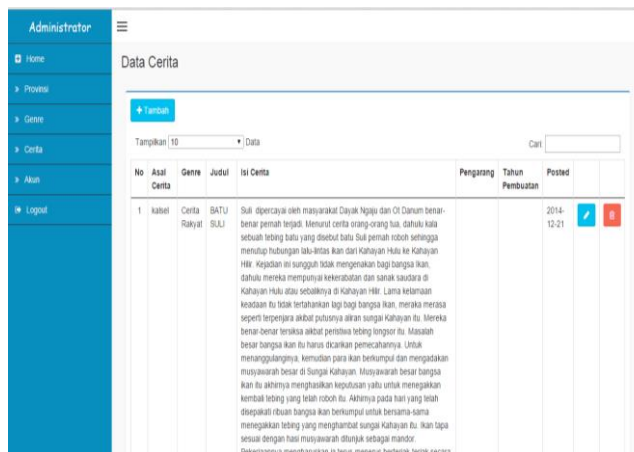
Administrator

≡

Home

Provinsi

Genre

Cerita

Akun

Logout

Data Cerita

+ Tambah

Tampilkan 10 Data

Cari

| No | Asal Cerita | Genre | Judul | Isi Cerita | Pengarang | Tahun Pembuatan | Posted | | |
|---|---|---|---|---|---|---|---|---|---|
| 1 | kalsel | Cerita Rakyat | BATU SULI | Suli dipercayai oleh masyarakat Dayak Ngaju dan Ot Danum benar-benar pernah terjadi. Menurut cerita orang-orang tua, dahulu kala sebuah tebing batu yang disebut batu Suli pernah roboh sehingga menutup hubungan lalu-lintas ikan dari Kahayan Hulu ke Kahayan Hilir. Kejadian ini sungguh tidak mengenakan bagi bangsa ikan, dahulu mereka mempunyai kekerabatan dan sanak saudara di Kahayan Hulu atau sebaliknya di Kahayan Hilir. Lama kelamaan keadaan itu tidak tertahankan lagi bagi bangsa ikan, meraka merasa seperti terpenjara akibat putusnya aliran sungai Kahayan itu. Mereka benar-benar tersiksa akibat peristiwa tebing longsor itu. Masalah besar bangsa ikan itu harus dicarikan pemecahannya. Untuk menanggulanginya, kemudian para ikan berkumpul dan mengadakan musyawarah besar di Sungai Kahayan. Musyawarah besar bangsa ikan itu akhirnya menghasilkan keputusan yaitu untuk menegakkan kembali tebing yang telah roboh itu. Akhirnya pada hari yang telah disepakati ribuan bangsa ikan berkumpul untuk bersama-sama menegakkan tebing yang menghambat sungai Kahayan itu. Ikan tapa sesuai dengan hasi musyawarah ditunjuk sebagai mandor. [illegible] | | | 2014-12-21 | | |